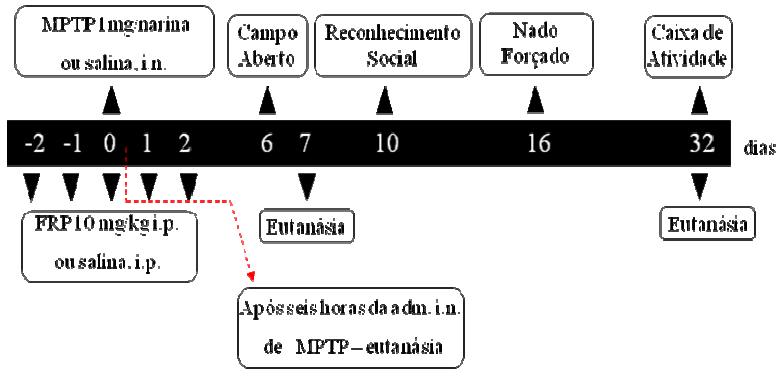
MPTP 1 mg/narina ou salina, i.n.

Campo Aberto

Reconhecimento Social

Nado Forçado

Caixa de Atividade

-2 -1 0 1 2 6 7 10 16 32 dias

FRP 10 mg/kg i.p. ou salina, i.p.

Eutanásia

Eutanásia

Após seis horas da adm. i.n. de MPTP – eutanásia